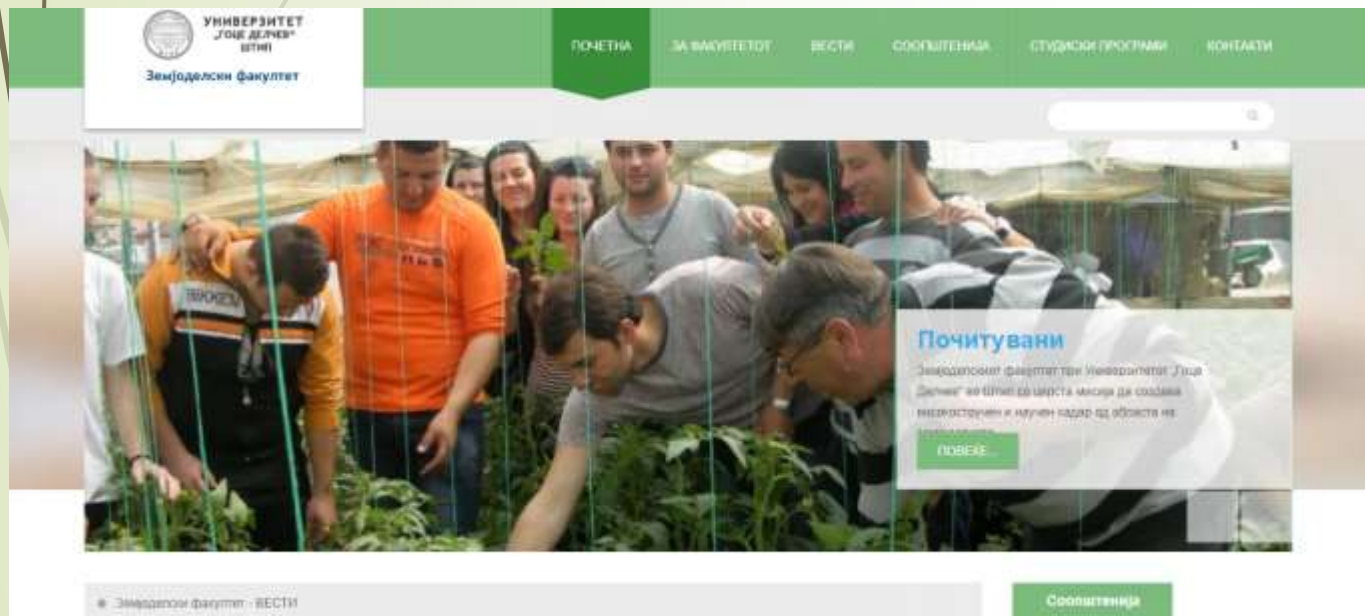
УНИВЕРЗИТЕТ „ГОЦЕ ДЕЛЧЕВ" ШТИП
Земјоделски факултет

ПОЧЕТНА
ЗА ФАКУЛТЕТОТ
ВЕСТИ
СООПШТЕНИЈА
СТУДИСКИ ПРОГРАМИ
КОНТАКТИ

Почитувани
Земјоделскиот факултет при Универзитетот „Гоце Делчев" во Штип ја има цврста мисија да создава високостручен и научен кадар од областа на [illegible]

ПОВЕЌЕ...

Земјоделски факултет - ВЕСТИ

Соопштенија